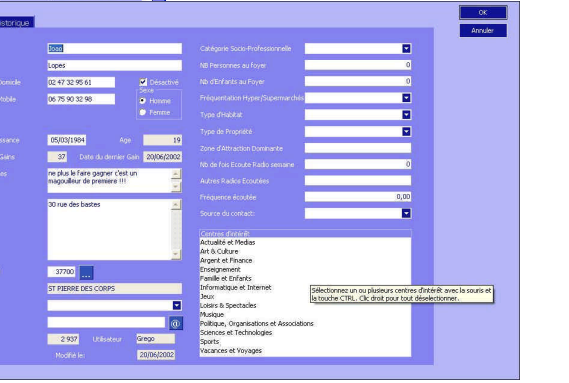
istorique

OK
Annuler

Joao
Lopes
omicile 02 47 32 95 61
Désactivé
obile 06 75 90 32 98
Sexe
Homme
Femme
ssance 05/03/1984 Age 19
Gains 37 Date du dernier Gain 20/06/2002
es
ne plus le faire gagner c'est un magouilleur de premiere !!!

30 rue des bastes

37700 ...
ST PIERRE DES CORPS
@
2 937 Utilisateur Grego
Modifié le: 20/06/2002

Catégorie Socio-Professionnelle
NB Personnes au foyer 0
Nb d'Enfants au Foyer 0
Fréquentation Hyper/Supermarchés
Type d'Habitat
Type de Propriété
Zone d'Attraction Dominante
Nb de Fois Ecoute Radio semaine 0
Autres Radios Ecoutées
Fréquence écoutée 0,00
Source du contact:

Centres d'intérêt
Actualité et Medias
Art & Culture
Argent et Finance
Enseignement
Famille et Enfants
Informatique et Internet
Jeux
Loisirs & Spectacles
Musique
Politique, Organisations et Associations
Sciences et Technologies
Sports
Vacances et Voyages

Sélectionnez un ou plusieurs centres d'intérêt avec la souris et la touche CTRL. Clic droit pour tout désélectionner.